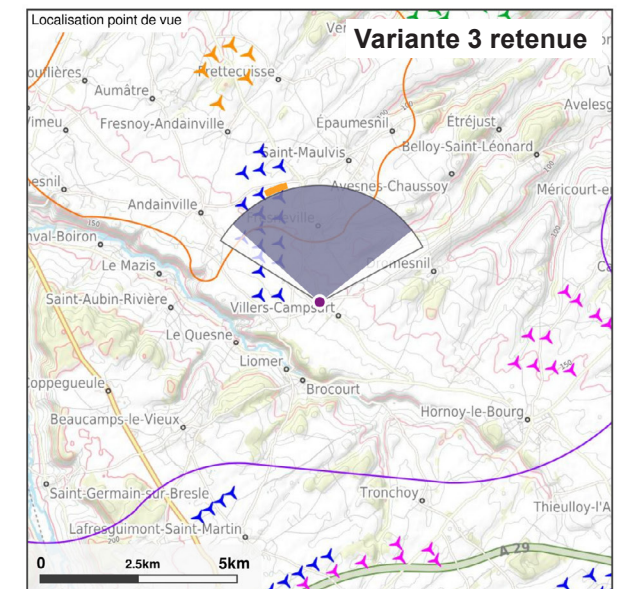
Localisation point de vue

Variante 3 retenue

Ver

oullières

Frettecuisse

Aumâtre

Avelesg

Vimeu

Fresnoy-Andainville

Épaumesnil

Étréjust

Saint-Maulvis

Belloy-Saint-Léonard

esnil

Avesnes-Chaussoy

Méricourt-e

Andainville

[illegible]ville

150

nval-Boiron

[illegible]mesnil

Le Mazis

C

Saint-Aubin-Rivière

Villers-Campsart

Le Quesne

Liomer

oppegueule

Brocourt

Hornoy-le-Bourg

Beaucamps-le-Vieux

Tronchoy

Saint-Germain-sur-Bresle

Thieulloy-l'A

Lafresguimont-Saint-Martin

A 29

0

2.5km

5km